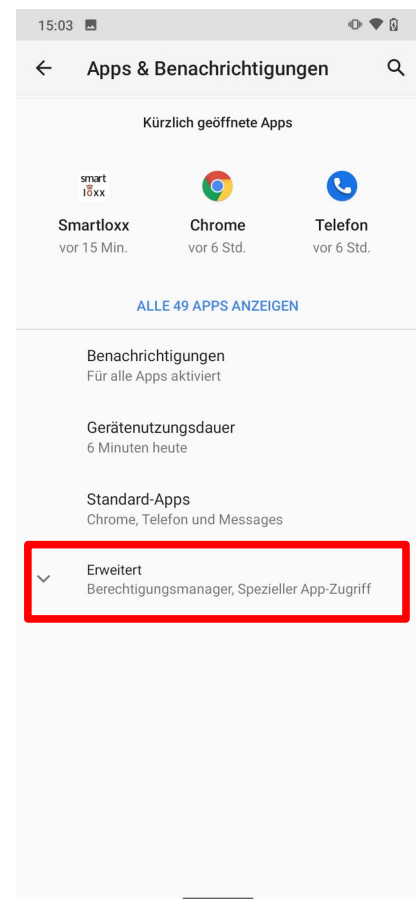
15:03

Apps & Benachrichtigungen

Kürzlich geöffnete Apps

smart loxx

Smartloxx
vor 15 Min.

Chrome
vor 6 Std.

Telefon
vor 6 Std.

ALLE 49 APPS ANZEIGEN

Benachrichtigungen
Für alle Apps aktiviert

Gerätenutzungsdauer
6 Minuten heute

Standard-Apps
Chrome, Telefon und Messages

Erweitert
Berechtigungsmanager, Spezieller App-Zugriff